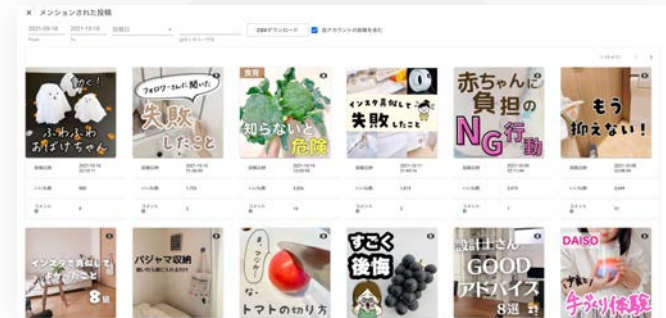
× メンションされた投稿

2021-09-18　2021-10-18　投稿日

CSVダウンロード　全アカウントの投稿を表示

動く!
ふわふわおばけちゃん

フォロワーさんに聞いた
失敗したこと

食育
知らないと危険

インスタ真似して失敗したこと

赤ちゃんに負担のNG行動

もう抑えない!

| 投稿日時 | 2021-10-16 |
|---|---|
| いいね数 | 860 |
| コメント数 | 8 |

| 投稿日時 | 2021-10-15 |
|---|---|
| いいね数 | 1,753 |
| コメント数 | 13 |

| 投稿日時 | 2021-10-14 |
|---|---|
| いいね数 | 3,006 |
| コメント数 | 14 |

| 投稿日時 | 2021-10-11 |
|---|---|
| いいね数 | 1,613 |
| コメント数 | 3 |

| 投稿日時 | 2021-10-09 |
|---|---|
| いいね数 | 3,672 |
| コメント数 | 1 |

| 投稿日時 | 2021-10-08 |
|---|---|
| いいね数 | 2,049 |
| コメント数 | 11 |

インスタで真似してよかったこと 8個

パジャマ収納

トマトの切り方

すごく後悔

設計士さん GOOD アドバイス 8選

DAISO
手づくり体験